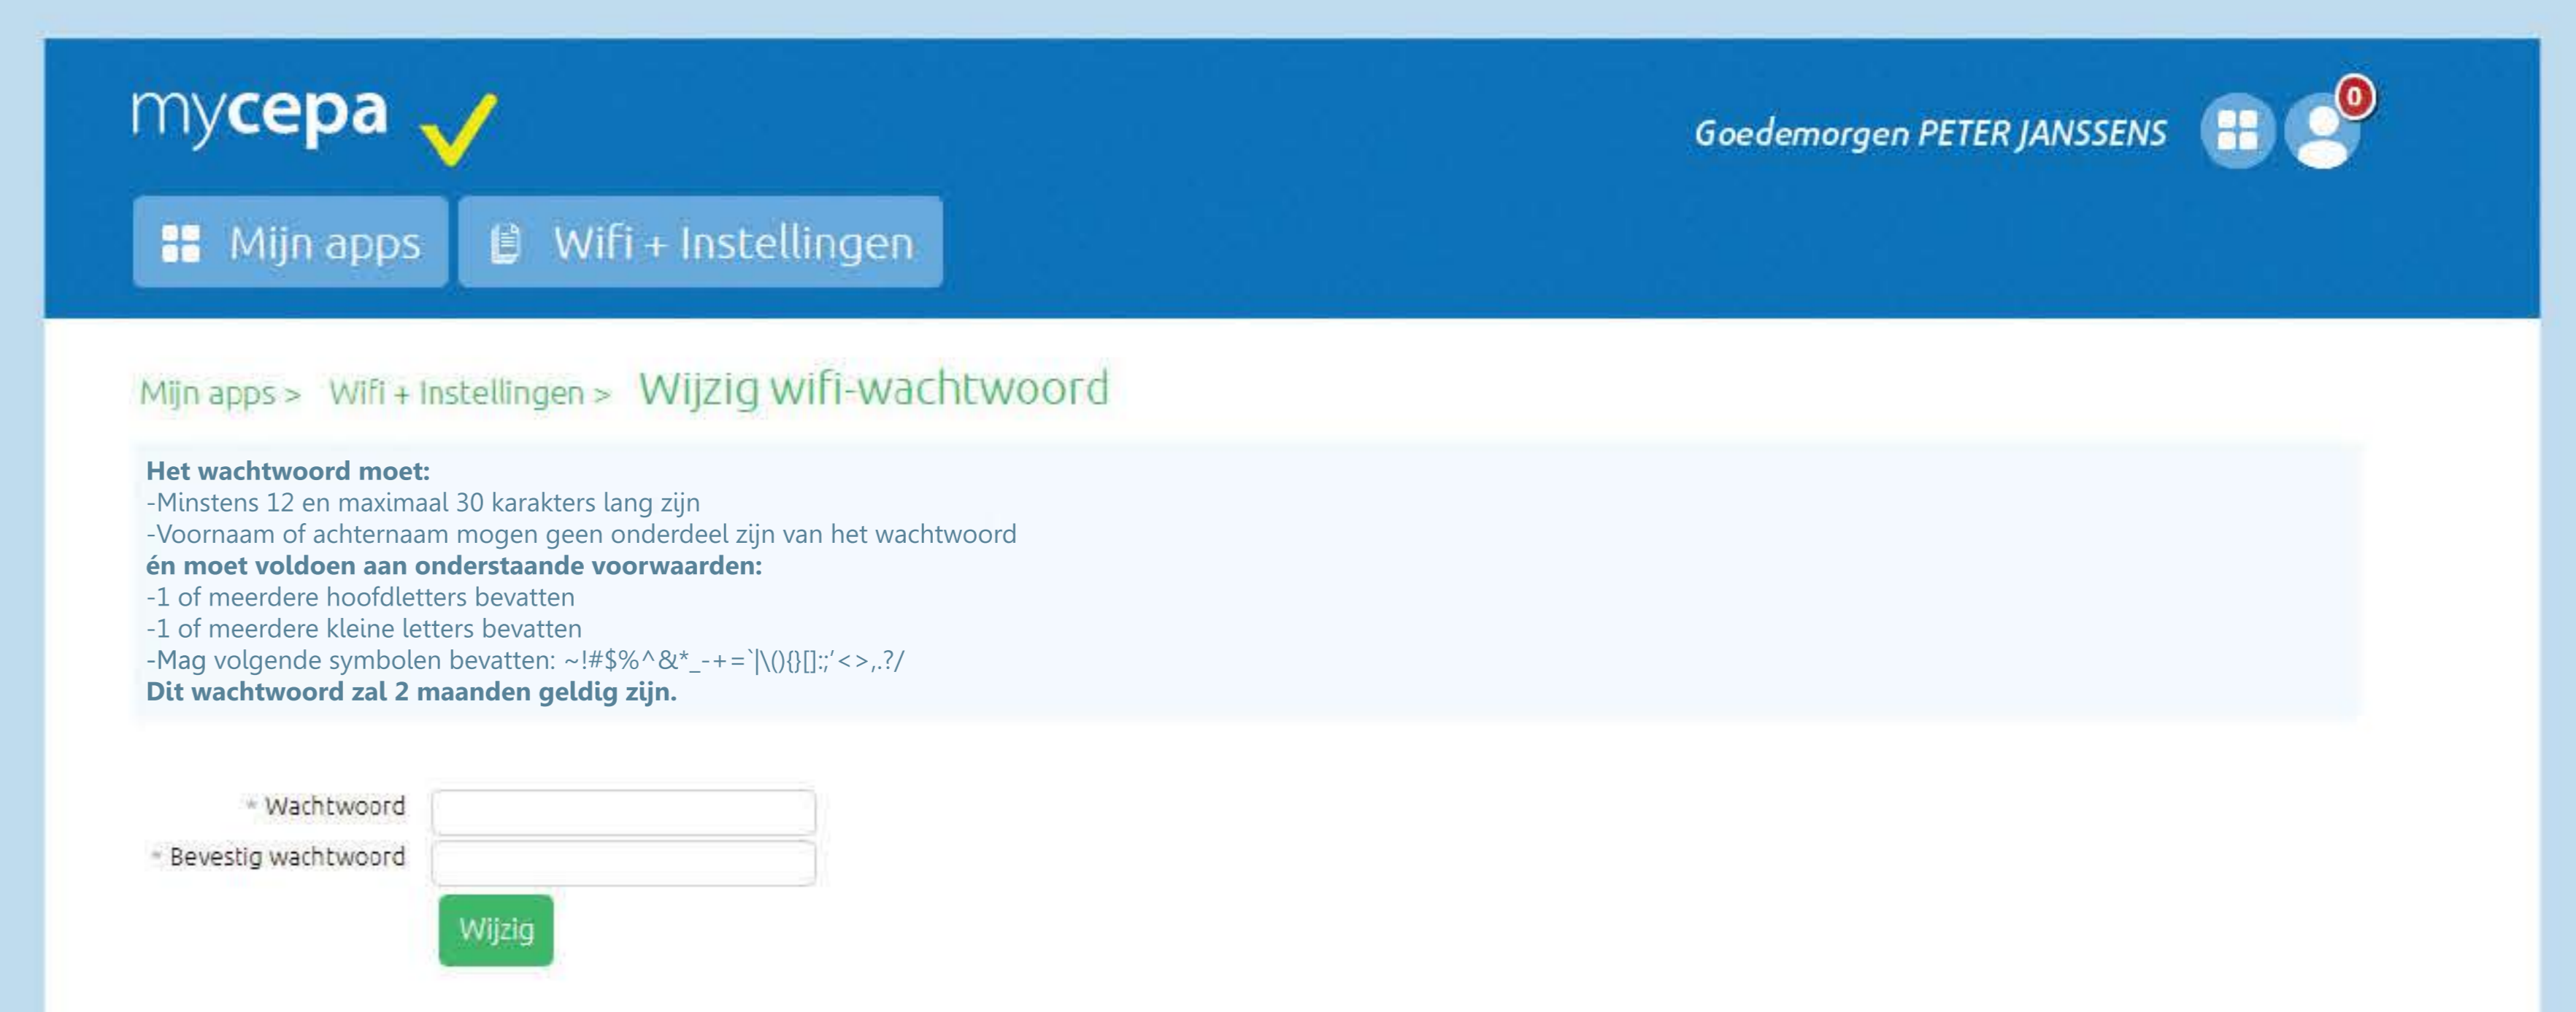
mycepa

Goedemorgen PETER JANSSENS

0

Mijn apps

Wifi + Instellingen

Mijn apps > Wifi + Instellingen > Wijzig wifi-wachtwoord

**Het wachtwoord moet:**
-Minstens 12 en maximaal 30 karakters lang zijn
-Voornaam of achternaam mogen geen onderdeel zijn van het wachtwoord
**én moet voldoen aan onderstaande voorwaarden:**
-1 of meerdere hoofdletters bevatten
-1 of meerdere kleine letters bevatten
-Mag volgende symbolen bevatten: ~!#$%^&*_-+=`|\(){}[]:;'<>,.?/
**Dit wachtwoord zal 2 maanden geldig zijn.**

* Wachtwoord

* Bevestig wachtwoord

Wijzig